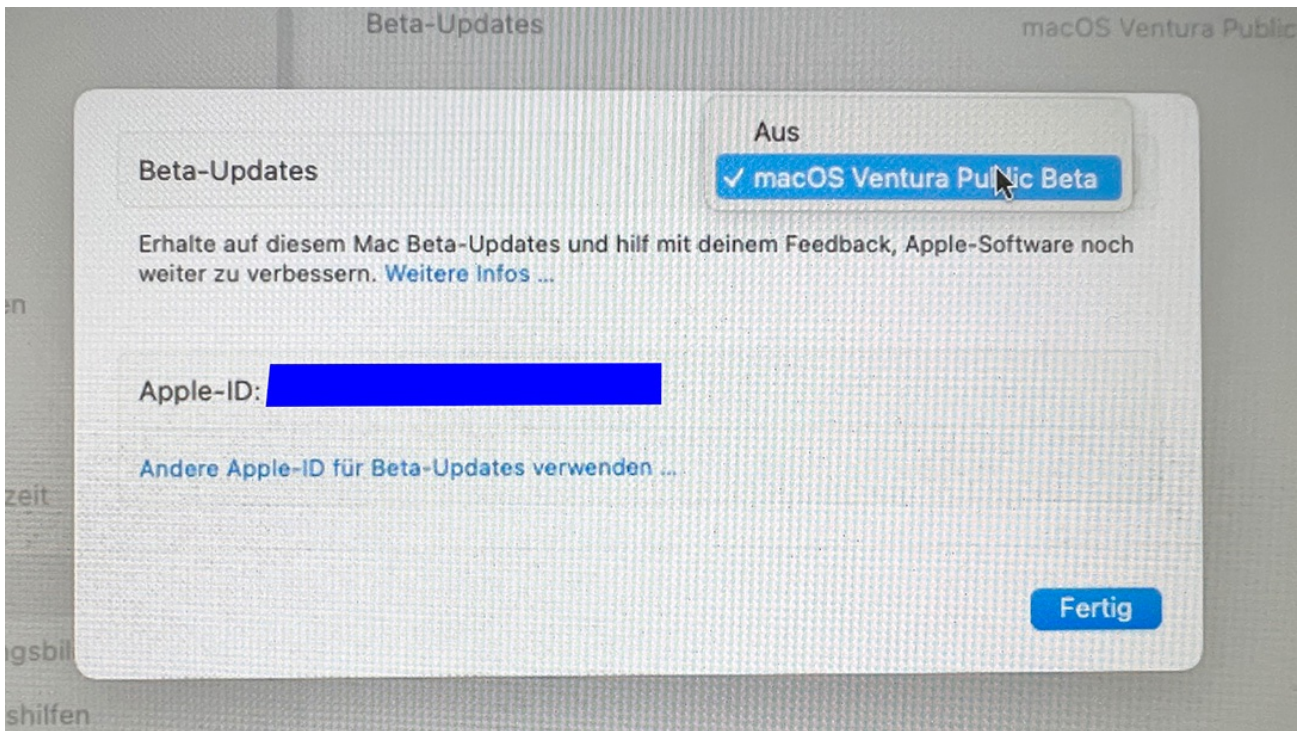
Beta-Updates

macOS Ventura Public

Beta-Updates

Aus

✓ macOS Ventura Public Beta

Erhalte auf diesem Mac Beta-Updates und hilf mit deinem Feedback, Apple-Software noch weiter zu verbessern. Weitere Infos ...

en

Apple-ID:

Andere Apple-ID für Beta-Updates verwenden ...

zeit

Fertig

gsbil

shilfen